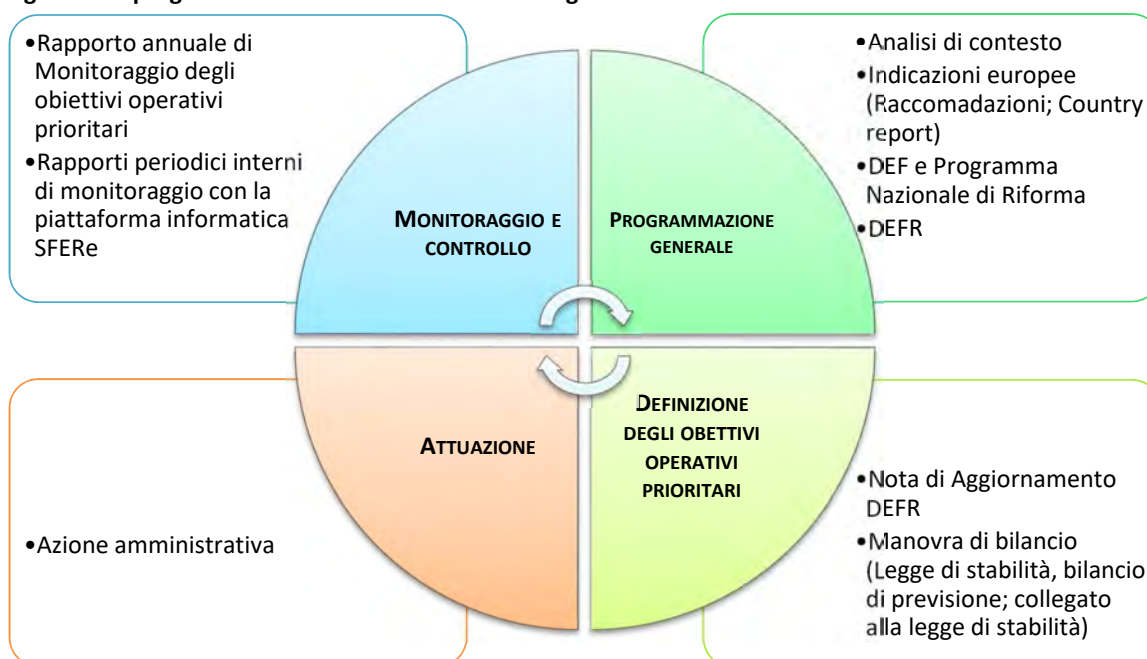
•Rapporto annuale di Monitoraggio degli obiettivi operativi prioritari
•Rapporti periodici interni di monitoraggio con la piattaforma informatica SFERe

MONITORAGGIO E CONTROLLO

PROGRAMMAZIONE GENERALE

•Analisi di contesto
•Indicazioni europee (Raccomadazioni; Country report)
•DEF e Programma Nazionale di Riforma
•DEFR

ATTUAZIONE

DEFINIZIONE DEGLI OBETTIVI OPERATIVI PRIORITARI

•Azione amministrativa

•Nota di Aggiornamento DEFR
•Manovra di bilancio (Legge di stabilità, bilancio di previsione; collegato alla legge di stabilità)